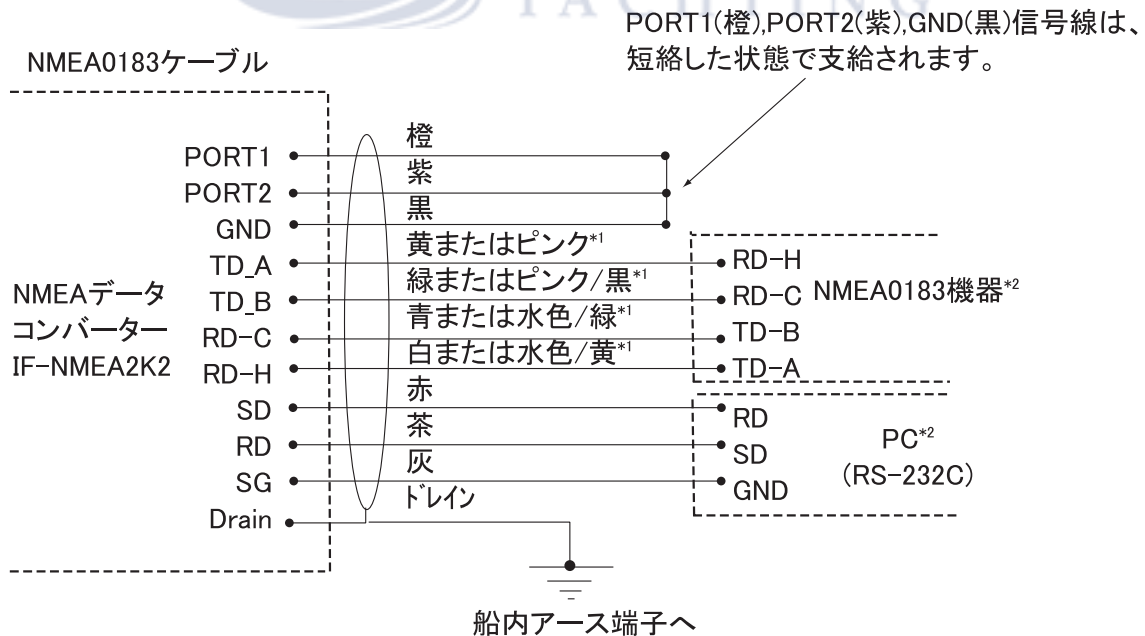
PORT1(橙),PORT2(紫),GND(黒)信号線は、短絡した状態で支給されます。

NMEA0183ケーブル

PORT1
PORT2
GND
TD_A
TD_B
RD-C
RD-H
SD
RD
SG
Drain

NMEAデータコンバーター IF-NMEA2K2

橙
紫
黒
黄またはピンク*1
緑またはピンク/黒*1
青または水色/緑*1
白または水色/黄*1
赤
茶
灰
ドレイン

RD-H
RD-C
TD-B
TD-A
NMEA0183機器*2

RD
SD
GND
PC*2
(RS-232C)

船内アース端子へ